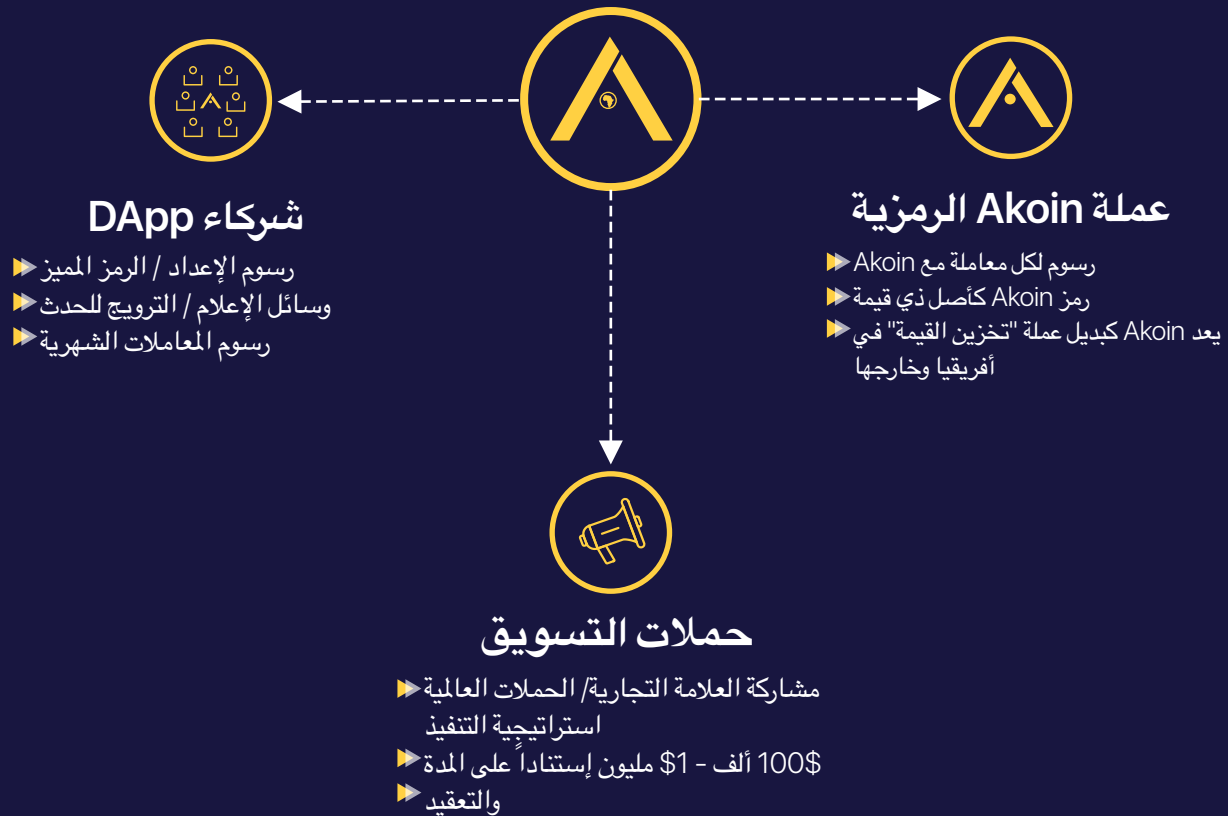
شركاء DApp

رسوم الإعداد / الرمز المميز
وسائل الإعلام / الترويج للحدث
رسوم المعاملات الشهرية

عملة Akoin الرمزية

رسوم لكل معاملة مع Akoin
رمز Akoin كأصل ذي قيمة
يعد Akoin كبديل عملة "تخزين القيمة" في أفريقيا وخارجها

حملات التسويق

مشاركة العلامة التجارية/ الحملات العالمية
استراتيجية التنفيذ
$100 ألف - $1 مليون إستناداً على المدة
والتعقيد